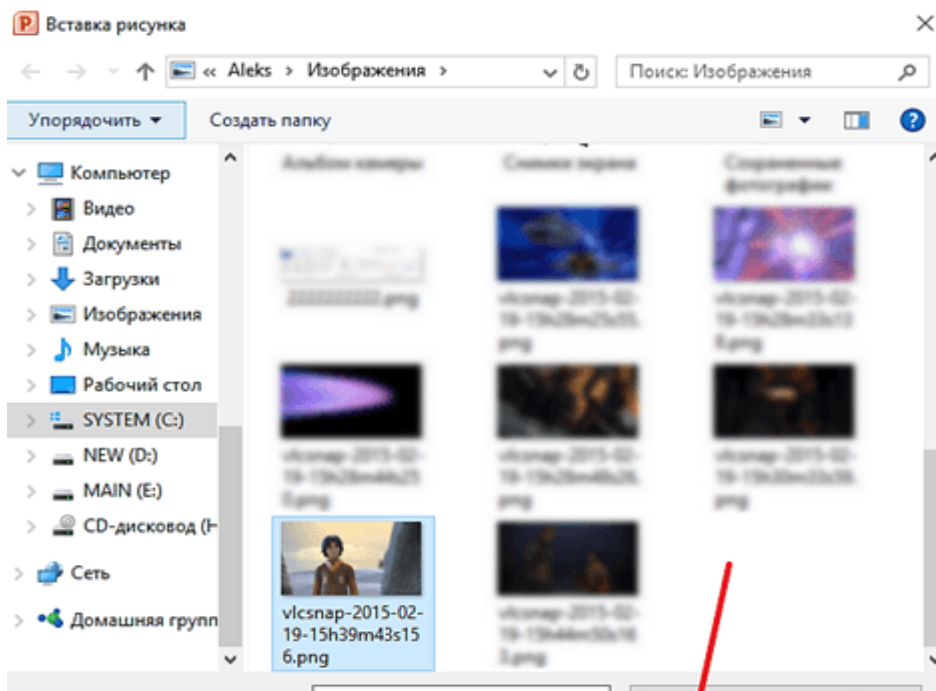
Вставка рисунка

« Aleks > Изображения >

Поиск: Изображения

Упорядочить ▾

Создать папку

Компьютер

Видео

Документы

Загрузки

Изображения

Музыка

Рабочий стол

SYSTEM (C:)

NEW (D:)

MAIN (E:)

CD-дисковод (H

Сеть

Домашняя групп

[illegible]

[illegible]

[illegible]

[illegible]

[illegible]

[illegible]

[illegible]

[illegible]

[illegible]

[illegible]

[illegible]

vlcsnap-2015-02-19-15h39m43s156.png

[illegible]